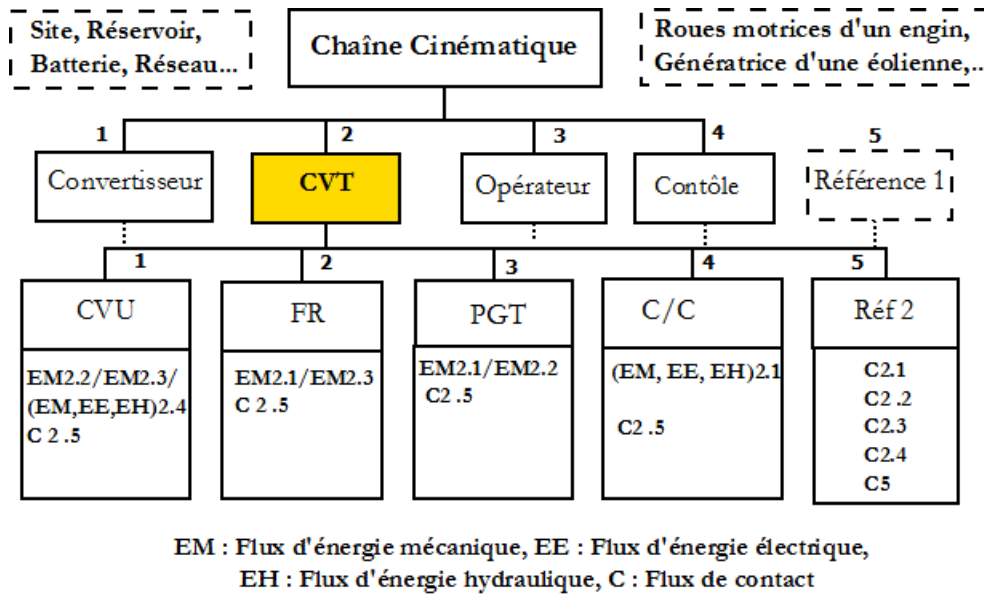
Site, Réservoir, Batterie, Réseau...

Chaîne Cinématique

Roues motrices d'un engin, Génératrice d'une éolienne,..

1
Convertisseur

2
CVT

3
Opérateur

4
Contôle

5
Référence 1

1
CVU
EM2.2/EM2.3/ (EM,EE,EH)2.4 C 2 .5

2
FR
EM2.1/EM2.3 C 2 .5

3
PGT
EM2.1/EM2.2 C2 .5

4
C/C
(EM, EE, EH)2.1
C2 .5

5
Réf 2
C2.1
C2 .2
C2.3
C2.4
C5

EM : Flux d'énergie mécanique, EE : Flux d'énergie électrique, EH : Flux d'énergie hydraulique, C : Flux de contact